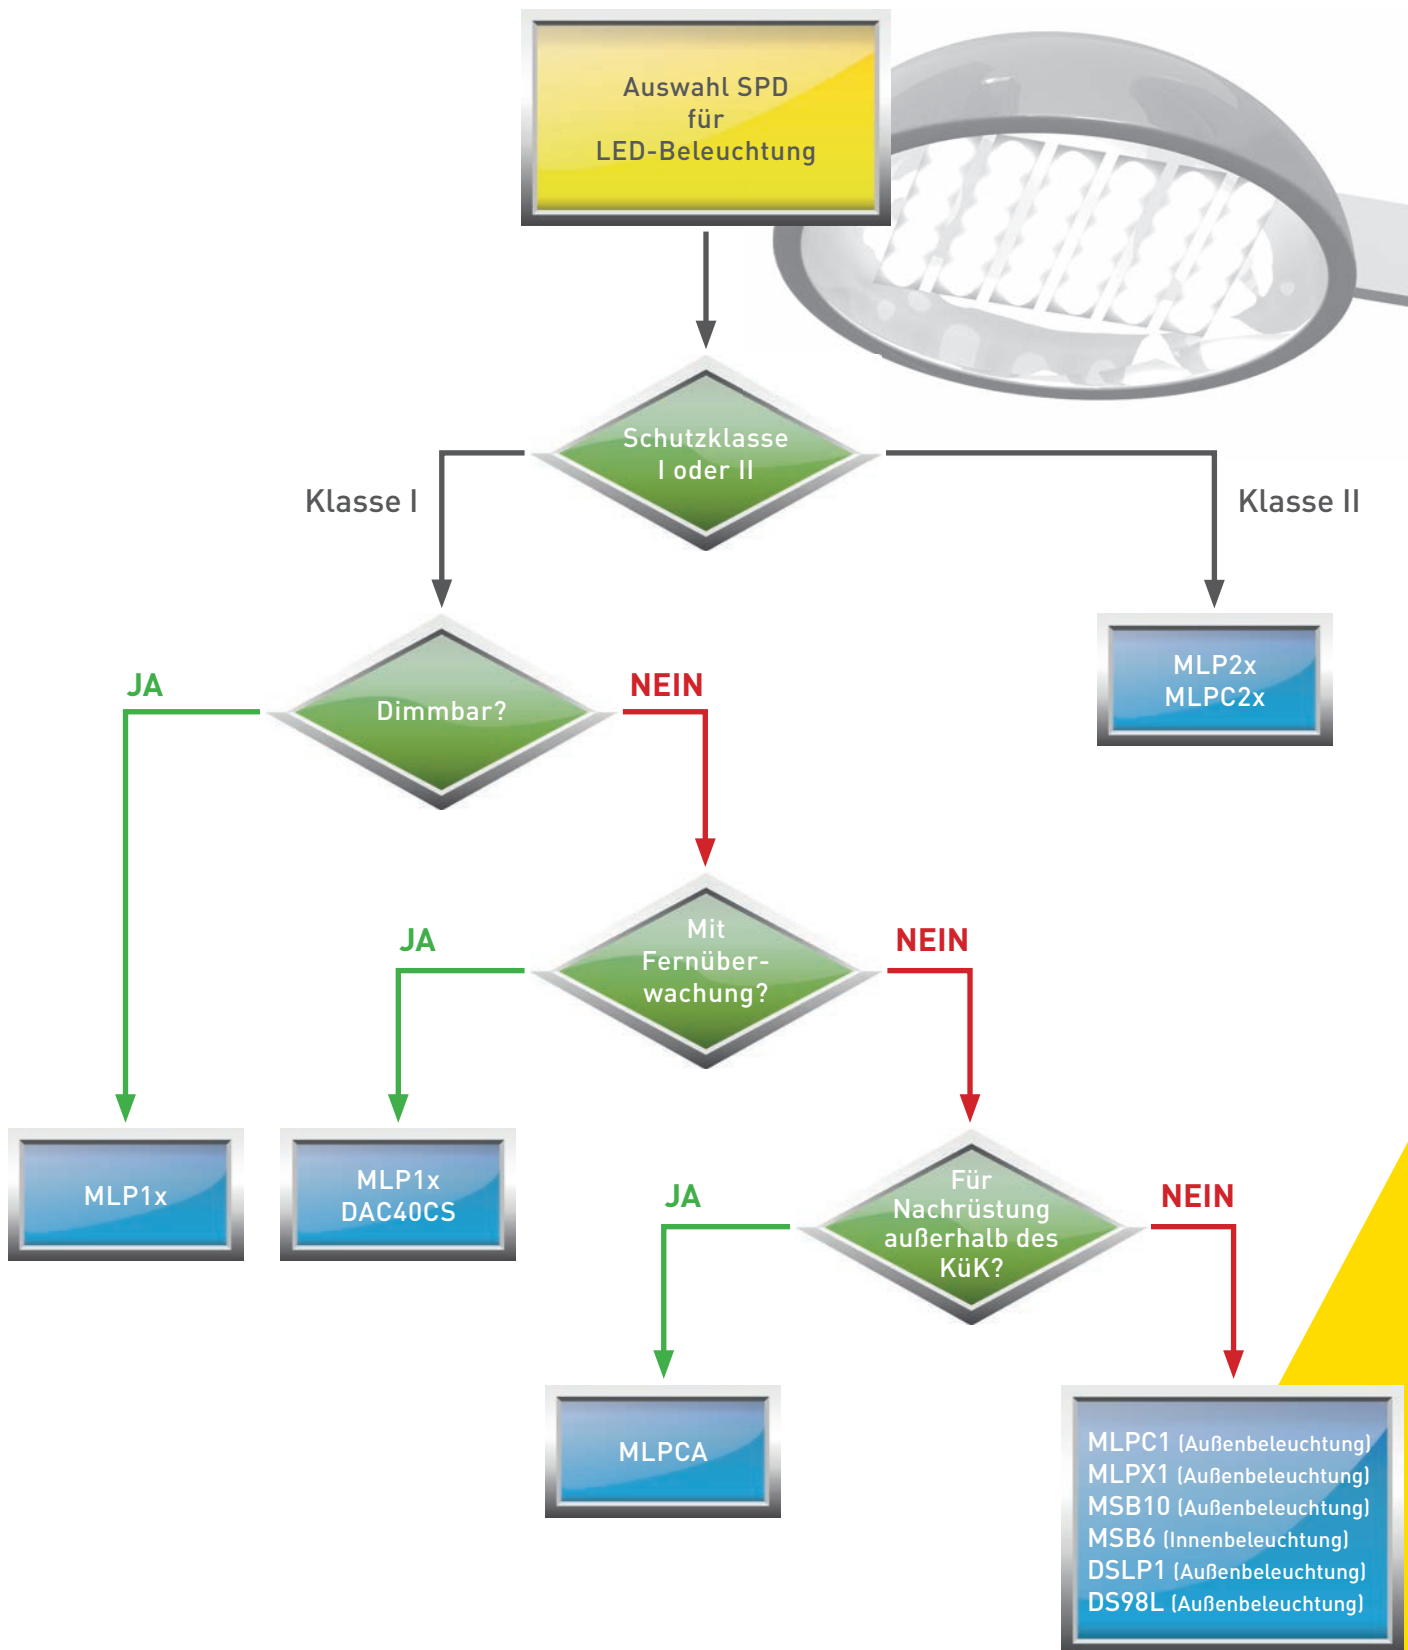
Auswahl SPD
für
LED-Beleuchtung

Schutzklasse
I oder II

Klasse I

Klasse II

MLP2x
MLPC2x

JA

Dimmbar?

NEIN

JA

Mit
Fernüber-
wachung?

NEIN

MLP1x

MLP1x
DAC40CS

JA

Für
Nachrüstung
außerhalb des
KüK?

NEIN

MLPCA

MLPC1 (Außenbeleuchtung)
MLPX1 (Außenbeleuchtung)
MSB10 (Außenbeleuchtung)
MSB6 (Innenbeleuchtung)
DSLP1 (Außenbeleuchtung)
DS98L (Außenbeleuchtung)